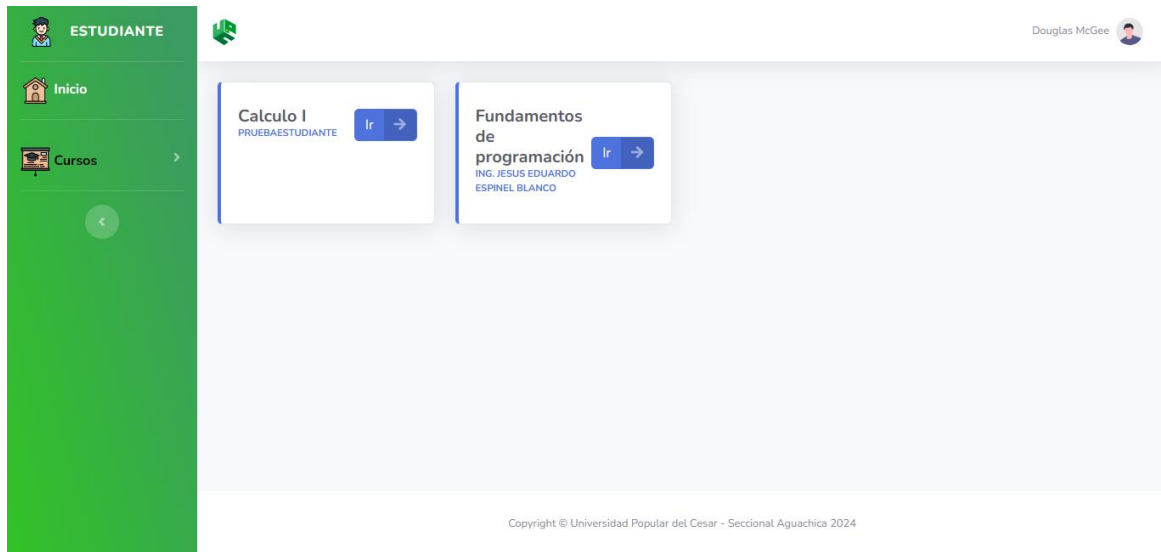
ESTUDIANTE

Inicio

Cursos

Douglas McGee

Calculo I
PRUEBAESTUDIANTE
Ir →

Fundamentos de programación
ING. JESUS EDUARDO ESPINEL BLANCO
Ir →

Copyright © Universidad Popular del Cesar - Seccional Aguachica 2024